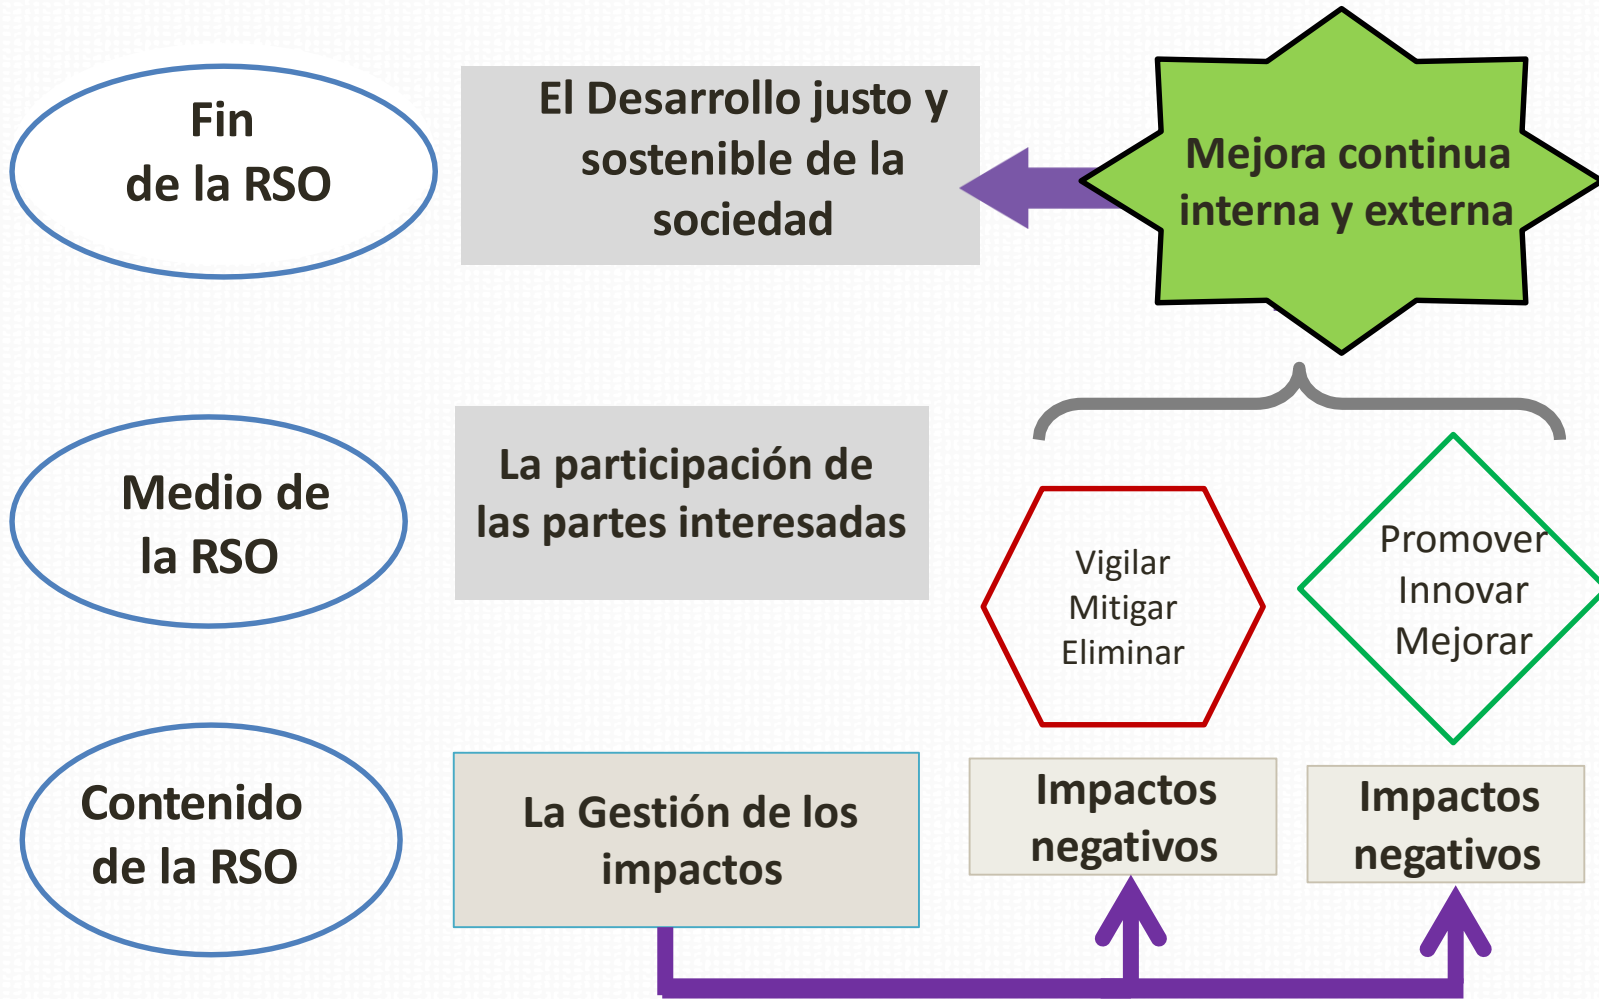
Fin de la RSO

El Desarrollo justo y sostenible de la sociedad

Mejora continua interna y externa

Medio de la RSO

La participación de las partes interesadas

Vigilar
Mitigar
Eliminar

Promover
Innovar
Mejorar

Contenido de la RSO

La Gestión de los impactos

Impactos negativos

Impactos negativos